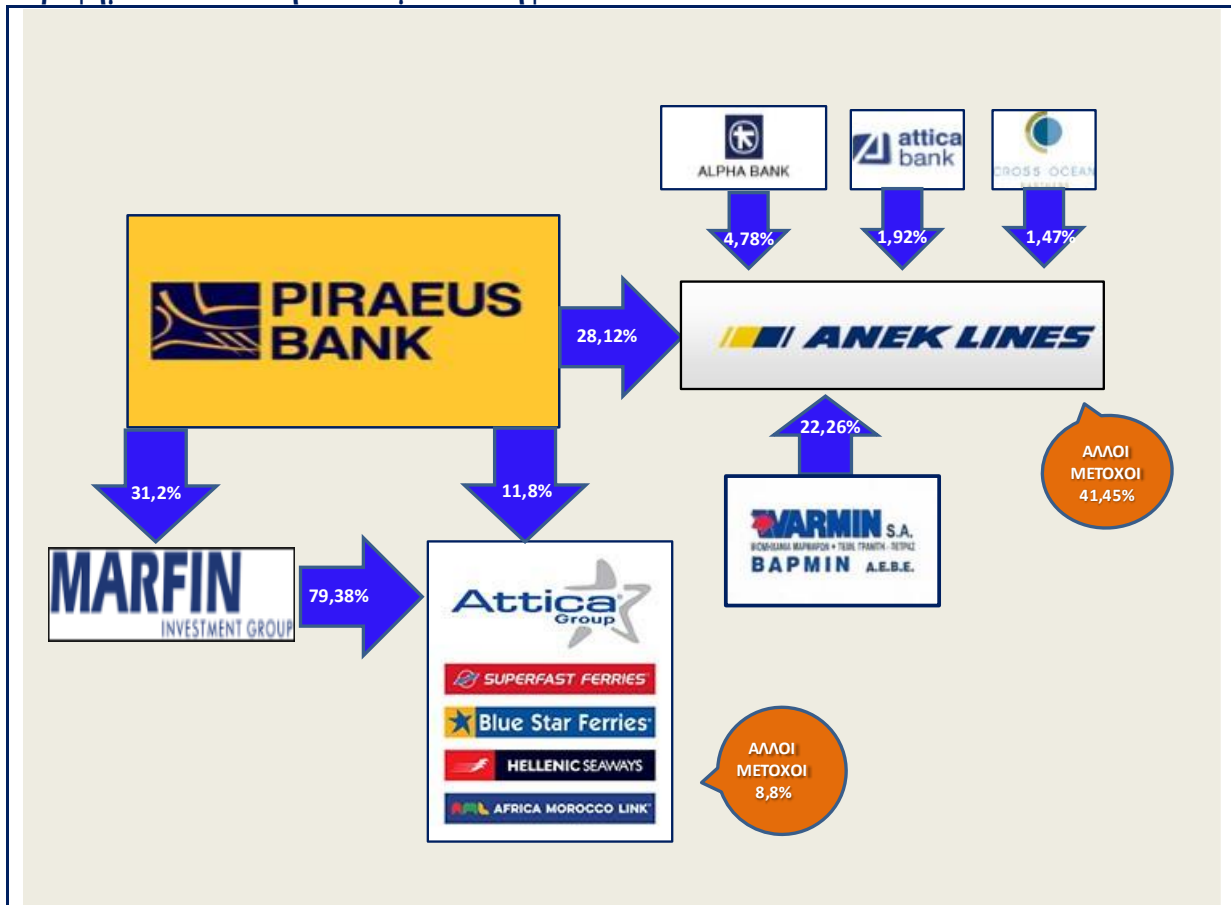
ALPHA BANK

attica bank

CROSS OCEAN

4,78%

1,92%

1,47%

PIRAEUS BANK

28,12%

ANEK LINES

22,26%

ΑΛΛΟΙ ΜΕΤΟΧΟΙ 41,45%

31,2%

11,8%

VARMIN S.A.

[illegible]

ΒΑΡΜΙΝ Α.Ε.Β.Ε.

MARFIN INVESTMENT GROUP

79,38%

Attica Group

SUPERFAST FERRIES

Blue Star Ferries

HELLENIC SEAWAYS

AFRICA MOROCCO LINK

ΑΛΛΟΙ ΜΕΤΟΧΟΙ 8,8%